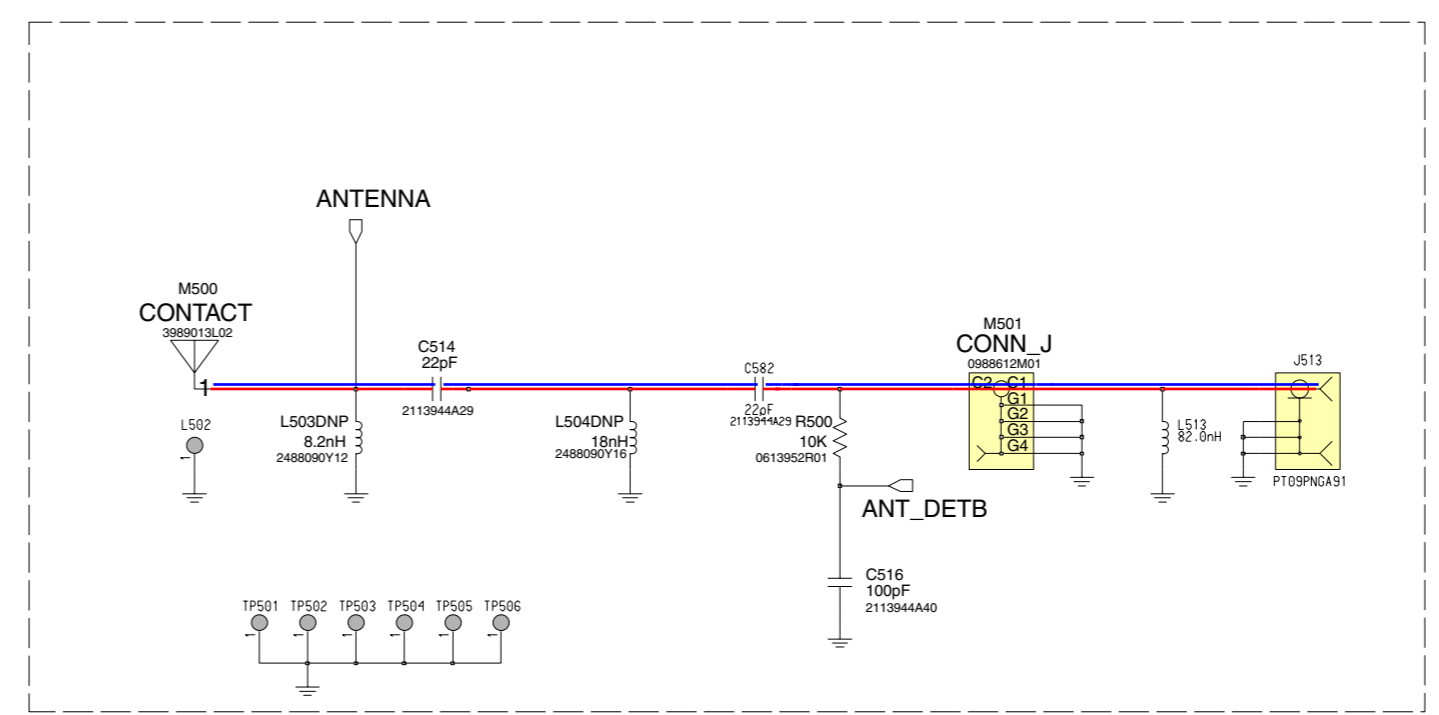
ANTENNA

M500
CONTACT
3989013L02
1

L502

C514
22pF
2113944A29

L503DNP
8.2nH
2488090Y12

L504DNP
18nH
2488090Y16

C582
22pF
2113944A29

R500
10K
0613952R01

ANT_DETB

C516
100pF
2113944A40

M501
CONN_J
0988612M01
C2 C1
G1
G2
G3
G4

L513
82.0nH

J513
PT09PNGA91

TP501 TP502 TP503 TP504 TP505 TP506